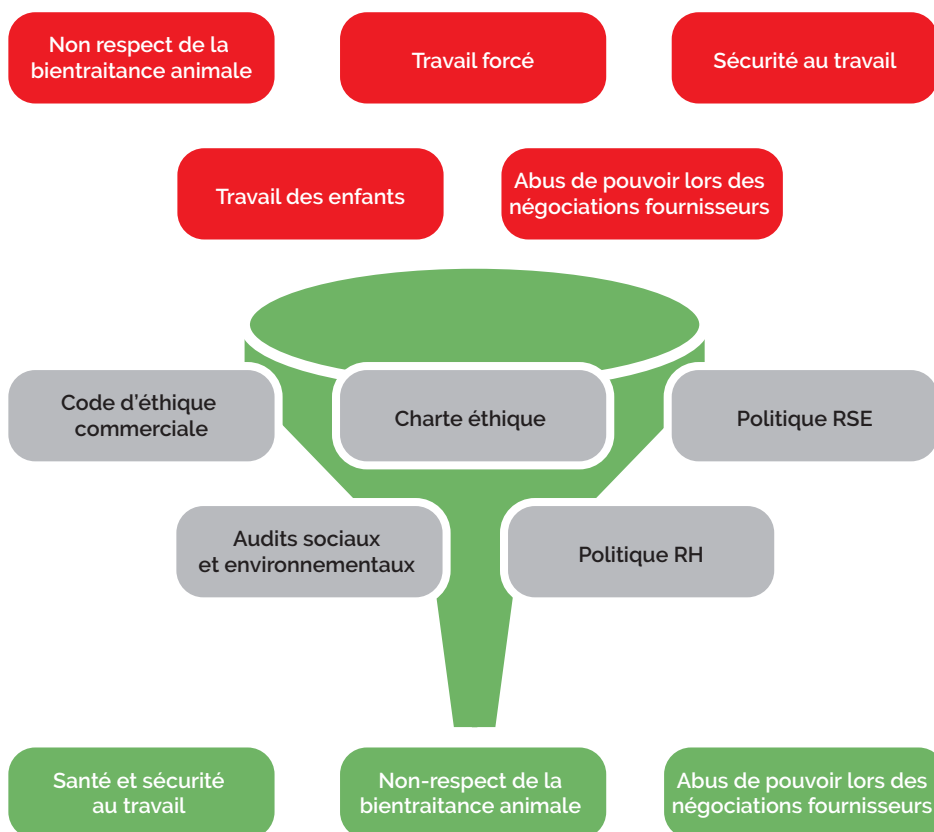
Non respect de la bientraitance animale

Travail forcé

Sécurité au travail

Travail des enfants

Abus de pouvoir lors des négociations fournisseurs

Code d'éthique commerciale

Charte éthique

Politique RSE

Audits sociaux et environnementaux

Politique RH

Santé et sécurité au travail

Non-respect de la bientraitance animale

Abus de pouvoir lors des négociations fournisseurs